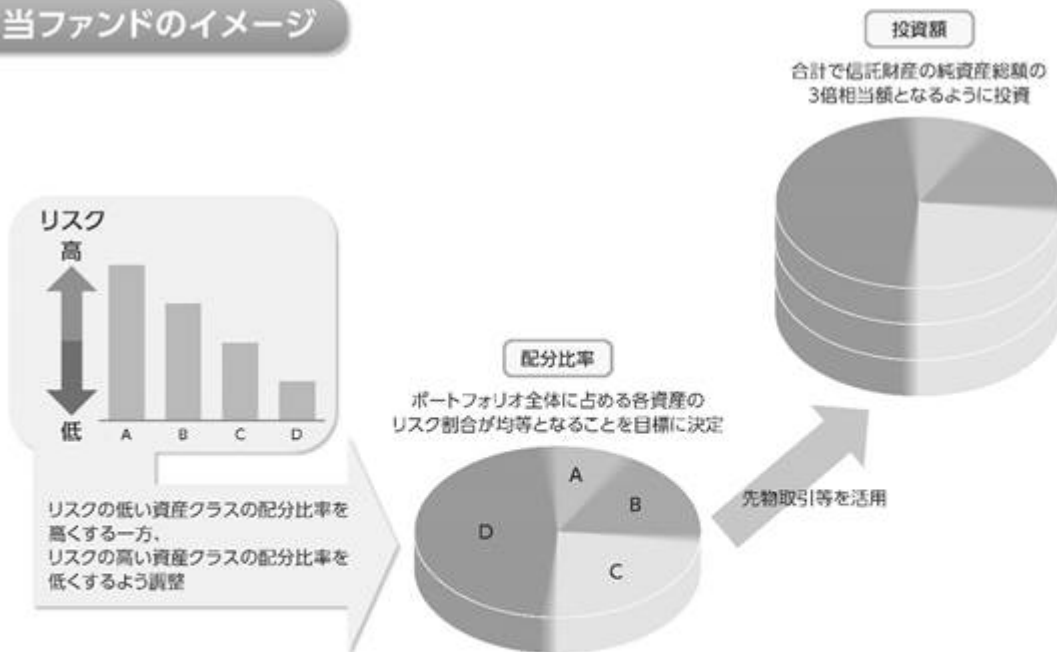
当ファンドのイメージ

投資額
合計で信託財産の純資産総額の3倍相当額となるように投資

リスク
高
低
A B C D

リスクの低い資産クラスの配分比率を高くする一方、リスクの高い資産クラスの配分比率を低くするよう調整

配分比率
ポートフォリオ全体に占める各資産のリスク割合が均等となることを目標に決定

A
B
C
D

先物取引等を活用